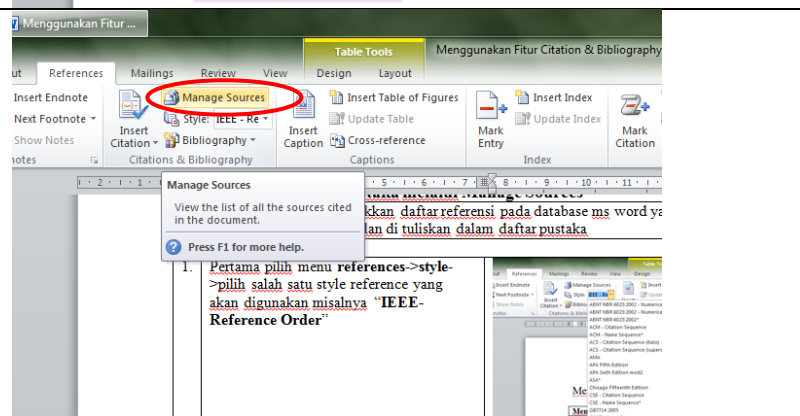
Menggunakan Fitur ...

Table Tools

Menggunakan Fitur Citation & Bibliography

out References Mailings Review View Design Layout

Insert Endnote

Next Footnote

Show Notes

otes

Insert Citation

Manage Sources

Style: IEEE - Re

Bibliography

Citations & Bibliography

Insert Caption

Insert Table of Figures

Update Table

Cross-reference

Captions

Mark Entry

Insert Index

Update Index

Index

Mark Citation

Manage Sources

View the list of all the sources cited in the document.

Press F1 for more help.

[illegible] Manage Sources

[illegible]kkan daftar referensi pada database ms word ya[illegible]

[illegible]lan di tuliskan dalam daftar pustaka

1. Pertama pilih menu references->style->pilih salah satu style reference yang akan digunakan misalnya "IEEE-Reference Order"

References Mailings Review View Design

Insert Endnote

Next Footnote

Insert Citation

Manage Sources

Style: IEEE

ABNT NBR 6023:2002 - Numerical

ABNT NBR 6023:2002 - Numerical

ABNT NBR 6023:2002*

ACM - Citation Sequence

ACM - Name Sequence*

ACS - Citation Sequence (italic)

ACS - Citation Sequence (superscript)

AMA

APA Fifth Edition

APA Sixth Edition mod2

ASA*

Chicago Fifteenth Edition

CSE - Citation Sequence

CSE - Name Sequence*

GB7714 2005

Me

Men